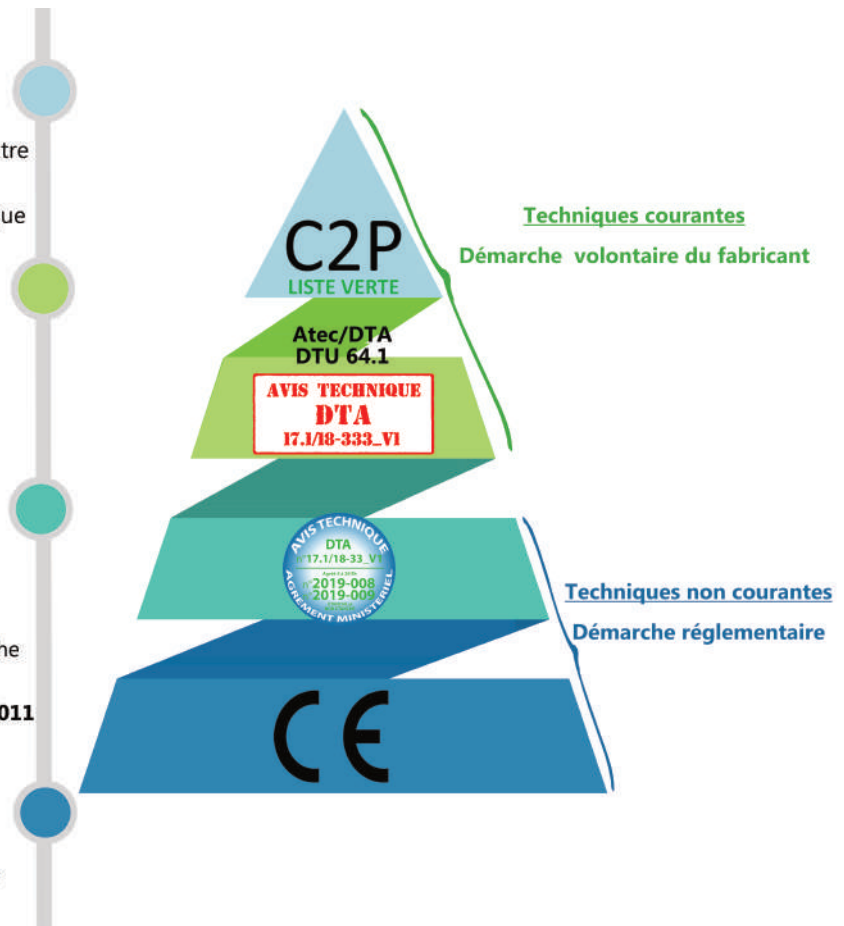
tre

ue

he

011

C2P
LISTE VERTE

Atec/DTA
DTU 64.1

AVIS TECHNIQUE
DTA
17.1/18-333_V1

AVIS TECHNIQUE
DTA
n°17.1/18-33_V1
n°2019-008
n°2019-009
AGREMENT MINISTERIEL

CE

Techniques courantes
Démarche volontaire du fabricant

Techniques non courantes
Démarche réglementaire